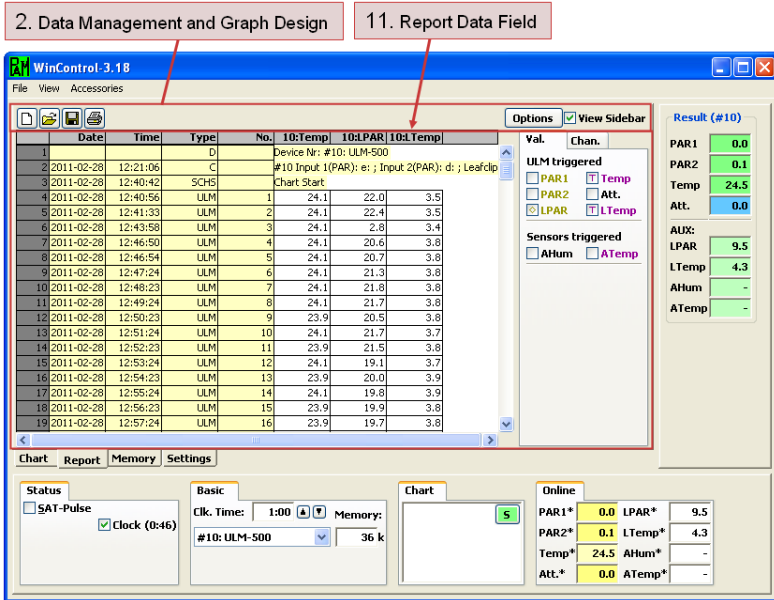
2. Data Management and Graph Design

11. Report Data Field

WinControl-3.18

File View Accessories

Options View Sidebar

| | Date | Time | Type | No. | 10:Temp | 10:LPAR | 10:LTemp |
|---|---|---|---|---|---|---|---|
| 1 | | | D | | Device Nr: #10: ULM-500 | | |
| 2 | 2011-02-28 | 12:21:06 | C | | #10 Input 1(PAR): e: ; Input 2(PAR): d: ; Leafclip | | |
| 3 | 2011-02-28 | 12:40:42 | SCHS | | Chart Start | | |
| 4 | 2011-02-28 | 12:40:56 | ULM | 1 | 24.1 | 22.0 | 3.5 |
| 5 | 2011-02-28 | 12:41:33 | ULM | 2 | 24.1 | 22.4 | 3.5 |
| 6 | 2011-02-28 | 12:43:58 | ULM | 3 | 24.1 | 2.8 | 3.4 |
| 7 | 2011-02-28 | 12:46:50 | ULM | 4 | 24.1 | 20.6 | 3.8 |
| 8 | 2011-02-28 | 12:46:54 | ULM | 5 | 24.1 | 20.7 | 3.8 |
| 9 | 2011-02-28 | 12:47:24 | ULM | 6 | 24.1 | 21.3 | 3.8 |
| 10 | 2011-02-28 | 12:48:23 | ULM | 7 | 24.1 | 21.8 | 3.8 |
| 11 | 2011-02-28 | 12:49:24 | ULM | 8 | 24.1 | 21.7 | 3.8 |
| 12 | 2011-02-28 | 12:50:23 | ULM | 9 | 23.9 | 20.5 | 3.8 |
| 13 | 2011-02-28 | 12:51:24 | ULM | 10 | 24.1 | 21.7 | 3.7 |
| 14 | 2011-02-28 | 12:52:23 | ULM | 11 | 23.9 | 21.5 | 3.8 |
| 15 | 2011-02-28 | 12:53:24 | ULM | 12 | 24.1 | 19.1 | 3.7 |
| 16 | 2011-02-28 | 12:54:23 | ULM | 13 | 23.9 | 20.0 | 3.9 |
| 17 | 2011-02-28 | 12:55:24 | ULM | 14 | 24.1 | 19.8 | 3.9 |
| 18 | 2011-02-28 | 12:56:23 | ULM | 15 | 23.9 | 19.9 | 3.8 |
| 19 | 2011-02-28 | 12:57:24 | ULM | 16 | 23.9 | 19.7 | 3.8 |

Val. Chan.

ULM triggered
PAR1 Temp
PAR2 Att.
LPAR LTemp

Sensors triggered
AHum ATemp

Result (#10)
PAR1 0.0
PAR2 0.1
Temp 24.5
Att. 0.0
AUX:
LPAR 9.5
LTemp 4.3
AHum -
ATemp -

Chart Report Memory Settings

Status
SAT-Pulse
Clock (0:46)

Basic
Clk. Time: 1:00
Memory:
#10: ULM-500
36 k

Chart
S

Online
PAR1* 0.0 LPAR* 9.5
PAR2* 0.1 LTemp* 4.3
Temp* 24.5 AHum* -
Att.* 0.0 ATemp* -